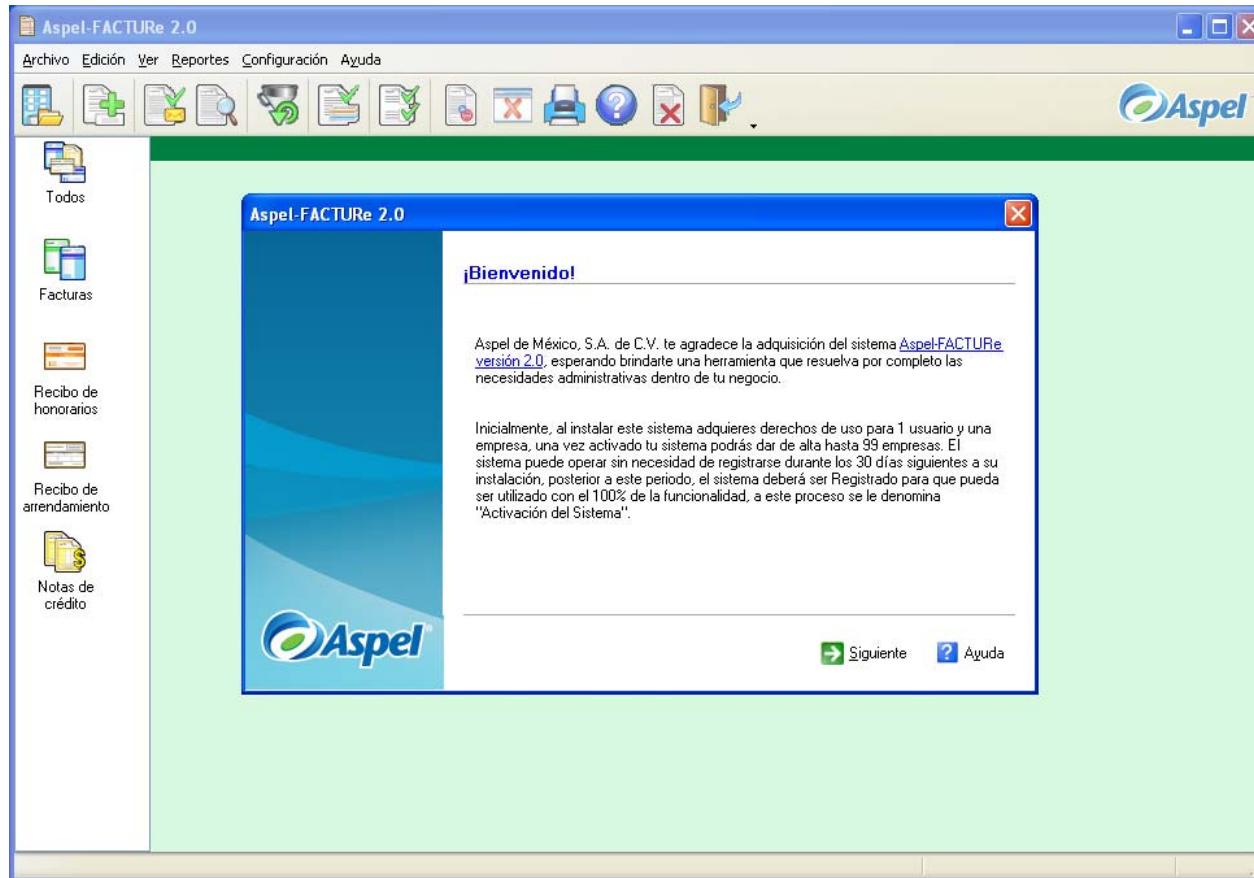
Aspel-FACTURe 2.0

Archivo Edición Ver Reportes Configuración Ayuda

Aspel

Todos

Facturas

Recibo de honorarios

Recibo de arrendamiento

Notas de crédito

Aspel-FACTURe 2.0

¡Bienvenido!

Aspel de México, S.A. de C.V. te agradece la adquisición del sistema Aspel-FACTURe versión 2.0, esperando brindarte una herramienta que resuelva por completo las necesidades administrativas dentro de tu negocio.

Inicialmente, al instalar este sistema adquieres derechos de uso para 1 usuario y una empresa, una vez activado tu sistema podrás dar de alta hasta 99 empresas. El sistema puede operar sin necesidad de registrarse durante los 30 días siguientes a su instalación, posterior a este periodo, el sistema deberá ser Registrado para que pueda ser utilizado con el 100% de la funcionalidad, a este proceso se le denomina "Activación del Sistema".

Aspel

Siguiente

Ayuda